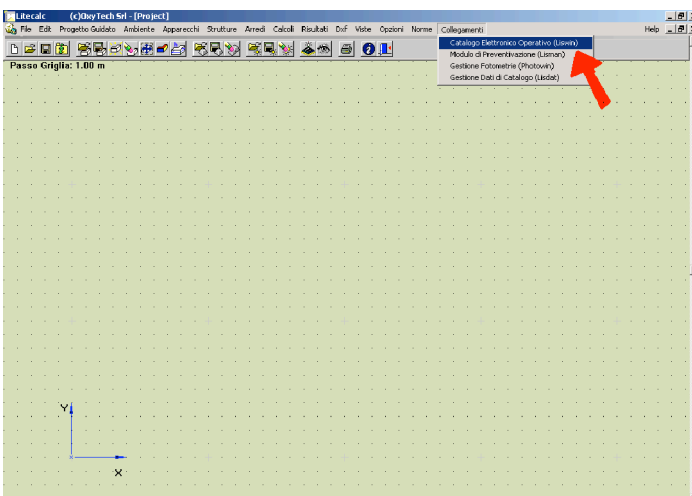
Litecalc (c)OxyTech Srl - [Project]

File Edit Progetto Guidato Ambiente Apparecchi Strutture Arredi Calcoli Risultati Dxf Viste Opzioni Norme Collegamenti Help

Catalogo Elettronico Operativo (Liswin)
Modulo di Preventivazione (Lisman)
Gestione Fotometrie (Photowin)
Gestione Dati di Catalogo (Lisdat)

Passo Griglia: 1.00 m

Y

X